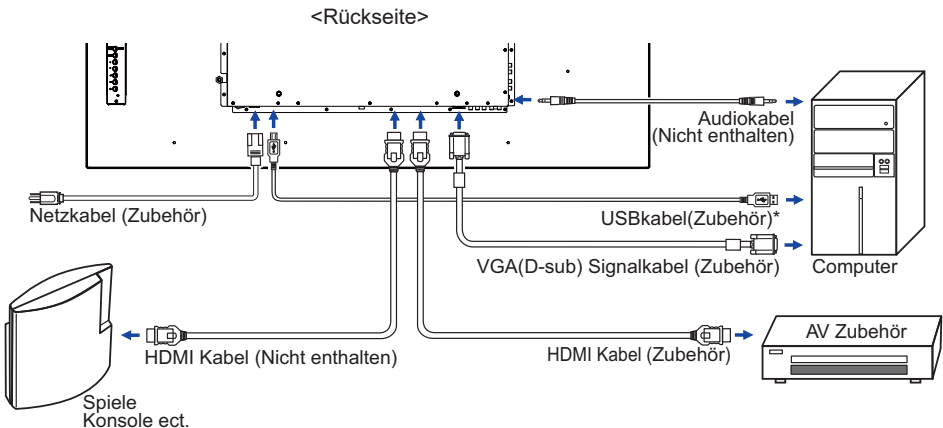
<Rückseite>

Audiokabel (Nicht enthalten)

Netzkabel (Zubehör)

USBkabel(Zubehör)*

VGA(D-sub) Signalkabel (Zubehör)

Computer

AV Zubehör

HDMI Kabel (Nicht enthalten)

HDMI Kabel (Zubehör)

Spiele Konsole ect.